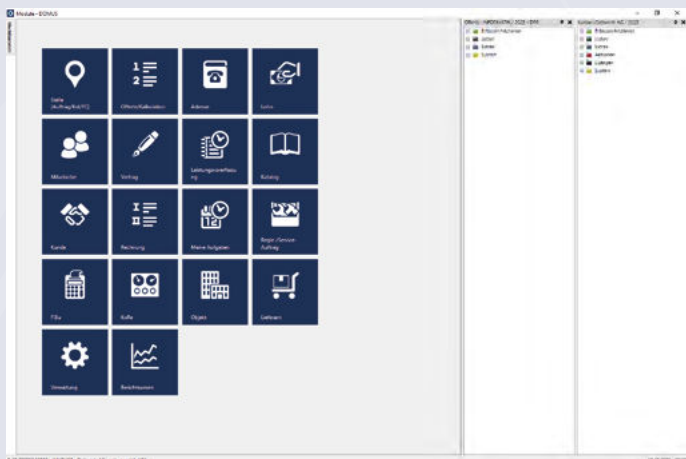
Module - BONUS

Stelle (Auftrag/Anf/PC)

Offerte/Kalkulation

Adresse

Lohn

Mitarbeiter

Vertrag

Leistungserfassung

Katalog

Kunde

Rechnung

Meine Aufgaben

Regie-/Service-Auftrag

FiBu

Kasse

Objekt

Lieferant

Verwaltung

Berichtswesen

Offerte: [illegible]

Erfassungsstand

Listen

Serien

System

Kunden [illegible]

Erfassungsstand

Listen

Serien

Adressen

Lieferungen

System